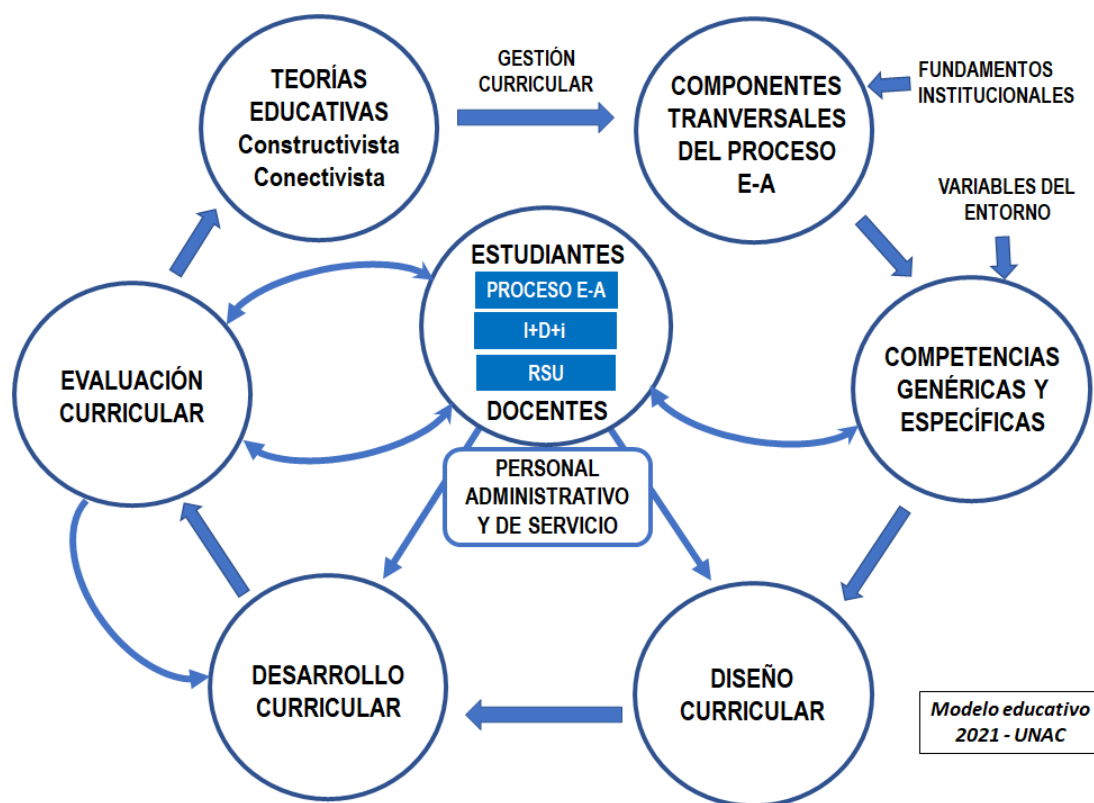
TEORÍAS EDUCATIVAS
Constructivista
Conectivista

GESTIÓN CURRICULAR

COMPONENTES TRANVERSALES DEL PROCESO E-A

FUNDAMENTOS INSTITUCIONALES

VARIABLES DEL ENTORNO

ESTUDIANTES
PROCESO E-A
I+D+i
RSU
DOCENTES

EVALUACIÓN CURRICULAR

COMPETENCIAS GENÉRICAS Y ESPECÍFICAS

PERSONAL ADMINISTRATIVO Y DE SERVICIO

DESARROLLO CURRICULAR

DISEÑO CURRICULAR

Modelo educativo 2021 - UNAC